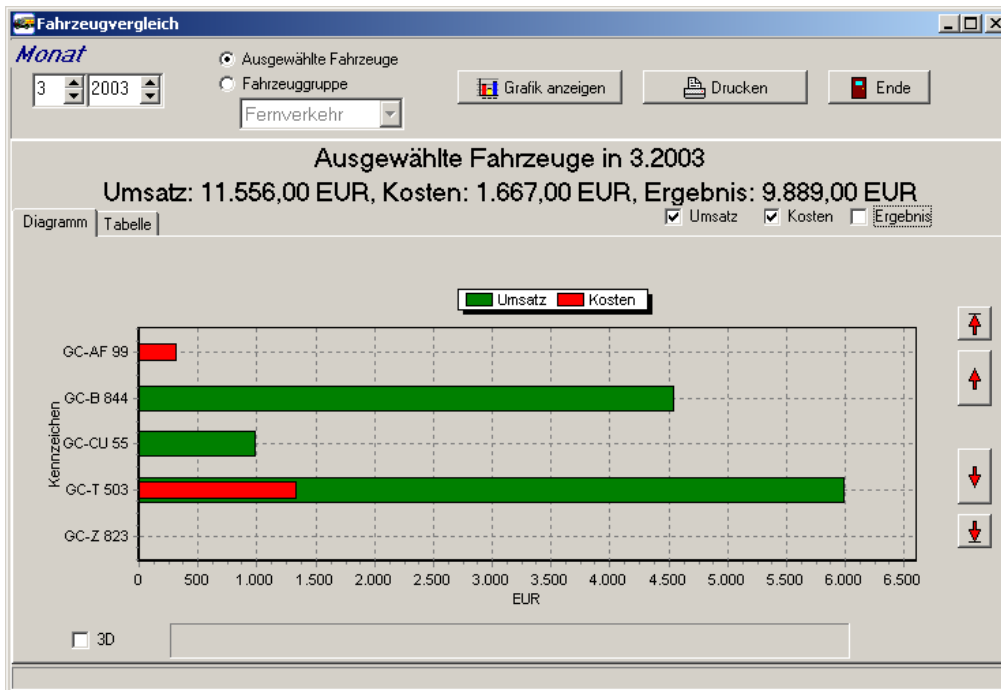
Fahrzeugvergleich

Monat

3 2003

Ausgewählte Fahrzeuge

Fahrzeuggruppe

Fernverkehr

Grafik anzeigen

Drucken

Ende

Ausgewählte Fahrzeuge in 3.2003

Umsatz: 11.556,00 EUR, Kosten: 1.667,00 EUR, Ergebnis: 9.889,00 EUR

Diagramm | Tabelle

Umsatz  Kosten  Ergebnis

Umsatz  Kosten

Kennzeichen

GC-AF 99
GC-B 844
GC-CU 55
GC-T 503
GC-Z 823

0 500 1.000 1.500 2.000 2.500 3.000 3.500 4.000 4.500 5.000 5.500 6.000 6.500

EUR

3D